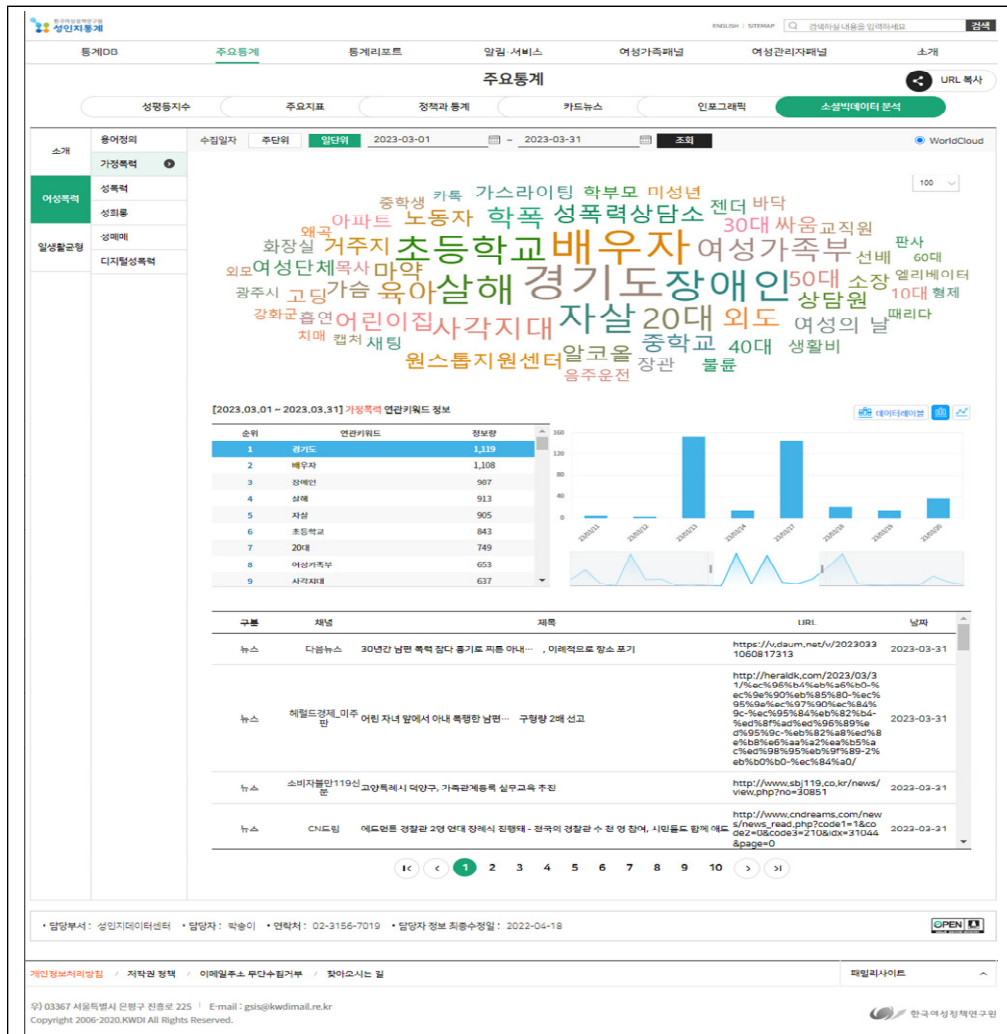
한국여성정책연구원 성인지통계

ENGLISH | SITEMAP 검색하실 내용을 입력하세요 검색

통계DB 주요통계 통계리포트 알림·서비스 여성가족패널 여성관리자패널 소개

주요통계

URL 복사

성평등지수 주요지표 정책과 통계 카드뉴스 인포그래픽 소셜빅데이터 분석

소개
여성폭력
일생활균형

용어정의
가정폭력
성폭력
성희롱
성매매
디지털성폭력

수집일자 주단위 일단위 2023-03-01 ~ 2023-03-31 조회

WorldCloud

100

중학생 키톡 가스라이팅 학부모 미성년 왜곡 아파트 노동자 학폭 성폭력상담소 젠더 바닥 30대 싸움 교직원 화장실 거주지 초등학교 배우자 여성가족부 선배 판사 외모 여성단체 목사 마약 60대 광주시 고딩 가슴 육아 살해 경기도 장애인 50대 소장 엘리베이터 10대 형제 강화군 흡연 어린이집 사각지대 자살 20대 외도 상담원 때리다 치매 캡처 새팅 여성의 날 중학교 40대 생활비 원스톱지원센터 알코올 장관 불륜 음주운전

[2023.03.01 ~ 2023.03.31] 가정폭력 연관키워드 정보

데이터테이블

| 순위 | 연관키워드 | 정보량 |
|---|---|---|
| 1 | 경기도 | 1,119 |
| 2 | 배우자 | 1,108 |
| 3 | 장애인 | 987 |
| 4 | 살해 | 913 |
| 5 | 자살 | 905 |
| 6 | 초등학교 | 843 |
| 7 | 20대 | 749 |
| 8 | 여성가족부 | 653 |
| 9 | 사각지대 | 637 |

160 120 80 40 0

| 구분 | 채널 | 제목 | URL | 날짜 |
|---|---|---|---|---|
| 뉴스 | 다음뉴스 | 30년간 남편 폭력 참다 흉기로 찌른 아내··· , 이례적으로 항소 포기 | https://v.daum.net/v/20230331060817313 | 2023-03-31 |
| 뉴스 | 헤럴드경제_미주판 | 어린 자녀 앞에서 아내 폭행한 남편··· 구형량 2배 선고 | http://heraldk.com/2023/03/31/%ec%96%b4%eb%a6%b0-%ec%9e%90%eb%85%80-%ec%95%9e%ec%97%90%ec%84%9c-%ec%95%84%eb%82%b4-%ed%8f%ad%ed%96%89%ed%95%9c-%eb%82%a8%ed%8e%b8%e6%aa%a2%ea%b5%ac%ed%98%95%eb%9f%89-2%eb%b0%b0-%ec%84%a0/ | 2023-03-31 |
| 뉴스 | 소비자불만119신문 | 고양특례시 덕양구, 가족관계등록 실무교육 추진 | http://www.sbj119.co.kr/news/view.php?no=30851 | 2023-03-31 |
| 뉴스 | CN드림 | 에드먼튼 경찰관 2명 연대 장례식 진행돼 - 전국의 경찰관 수 천 명 참여, 시민들도 함께 애도 | http://www.cndreams.com/news/news_read.php?code1=1&code2=0&code3=210&idx=31044&page=0 | 2023-03-31 |

1 2 3 4 5 6 7 8 9 10

• 담당부서 : 성인지데이터센터 • 담당자 : 박송이 • 연락처 : 02-3156-7019 • 담당자 정보 최종수정일 : 2022-04-18

OPEN

개인정보처리방침 / 저작권 정책 / 이메일주소 무단수집거부 / 찾아오시는 길

패밀리사이트

우) 03367 서울특별시 은평구 진흥로 225 | E-mail : gsis@kwdimail.re.kr
Copyright 2006-2020.KWDI All Rights Reserved.

한국여성정책연구원